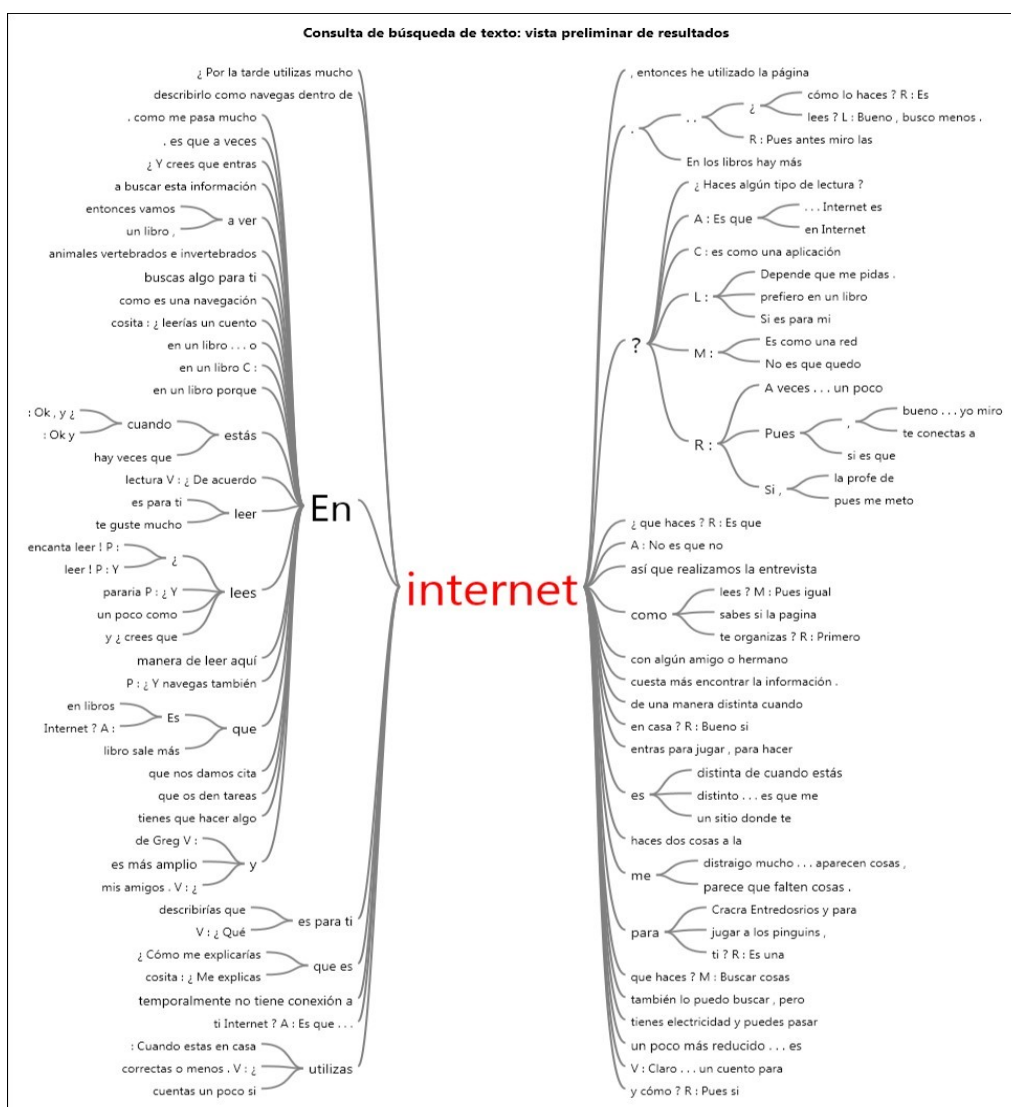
Consulta de búsqueda de texto: vista preliminar de resultados

¿ Por la tarde utilizas mucho
describirlo como navegas dentro de
. como me pasa mucho
. es que a veces
¿ Y crees que entras
a buscar esta información
entonces vamos
un libro ,
a ver
animales vertebrados e invertebrados
buscas algo para ti
como es una navegación
cosita : ¿ leerías un cuento
en un libro . . . o
en un libro C :
en un libro porque
: Ok , y ¿
: Ok y
cuando
hay veces que
estás
lectura V : ¿ De acuerdo
es para ti
te guste mucho
leer
encanta leer ! P :
leer ! P : Y
¿
pararia P : ¿ Y
un poco como
y ¿ crees que
lees
manera de leer aquí
P : ¿ Y navegas también
en libros
Internet ? A :
Es
libro sale más
que
que nos damos cita
que os den tareas
tienes que hacer algo
de Greg V :
es más amplio
mis amigos . V : ¿
y
describirías que
V : ¿ Qué
es para ti
¿ Cómo me explicarías
cosita : ¿ Me explicas
que es
temporalmente no tiene conexión a
ti Internet ? A : Es que . . .
: Cuando estas en casa
correctas o menos . V : ¿
cuentas un poco si
utilizas

En

internet

, entonces he utilizado la página
.
. .
¿
cómo lo haces ? R : Es
lees ? L : Bueno , busco menos .
R : Pues antes miro las
En los libros hay más
?
¿ Haces algún tipo de lectura ?
A : Es que
. . . Internet es
en Internet
C : es como una aplicación
L :
Depende que me pidas .
prefiero en un libro
Si es para mi
M :
Es como una red
No es que quedo
R :
A veces . . . un poco
Pues
,
bueno . . . yo miro
te conectas a
si es que
Si ,
la profe de
pues me meto
¿ que haces ? R : Es que
A : No es que no
así que realizamos la entrevista
como
lees ? M : Pues igual
sabes si la pagina
te organizas ? R : Primero
con algún amigo o hermano
cuesta más encontrar la información .
de una manera distinta cuando
en casa ? R : Bueno si
entras para jugar , para hacer
es
distinta de cuando estás
distinto . . . es que me
un sitio donde te
haces dos cosas a la
me
distraigo mucho . . . aparecen cosas ,
parece que falten cosas .
para
Cracra Entredosrios y para
jugar a los pinguins ,
ti ? R : Es una
que haces ? M : Buscar cosas
también lo puedo buscar , pero
tienes electricidad y puedes pasar
un poco más reducido . . . es
V : Claro . . . un cuento para
y cómo ? R : Pues si